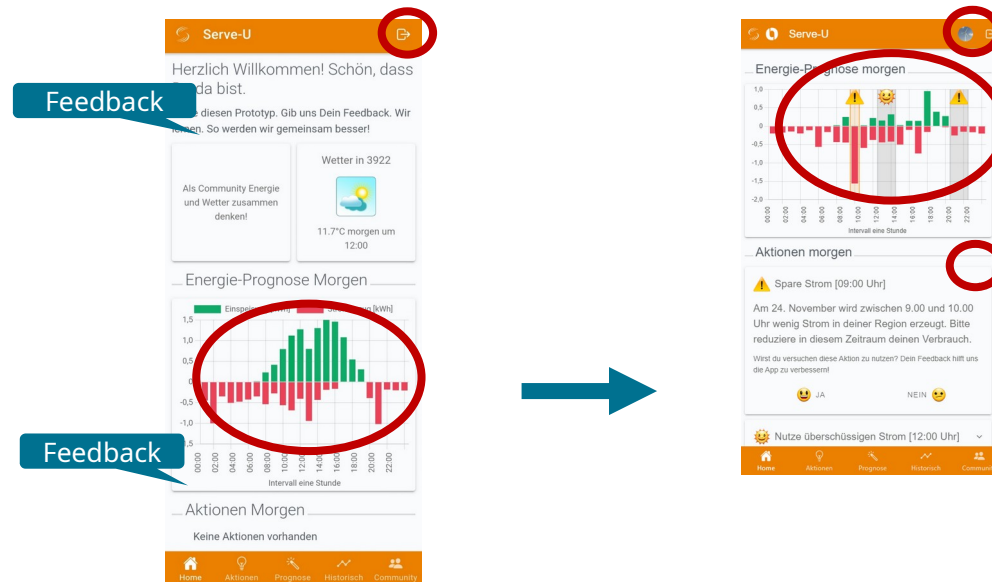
Serve-U

Herzlich Willkommen! Schön, dass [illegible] da bist.

Feedback

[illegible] diesen Prototyp. Gib uns Dein Feedback. Wir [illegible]. So werden wir gemeinsam besser!

Als Community Energie und Wetter zusammen denken!

Wetter in 3922

11.7°C morgen um 12:00

Energie-Prognose Morgen

Einspeis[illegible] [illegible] [kWh]

1,5
1,0
0,5
0
-0,5
-1,0
-1,5

Feedback

00:00 02:00 04:00 06:00 08:00 10:00 12:00 14:00 16:00 18:00 20:00 22:00

Intervall eine Stunde

Aktionen Morgen

Keine Aktionen vorhanden

Home Aktionen Prognose Historisch Community

Serve-U

Energie-Prognose morgen

1,0
0,5
0
-0,5
-1,0
-1,5
-2,0

00:00 02:00 04:00 06:00 08:00 10:00 12:00 14:00 16:00 18:00 20:00 22:00

Intervall eine Stunde

Aktionen morgen

Spare Strom [09:00 Uhr]

Am 24. November wird zwischen 9.00 und 10.00 Uhr wenig Strom in deiner Region erzeugt. Bitte reduziere in diesem Zeitraum deinen Verbrauch.

Wirst du versuchen diese Aktion zu nutzen? Dein Feedback hilft uns die App zu verbessern!

JA

NEIN

Nutze überschüssigen Strom [12:00 Uhr]

Home Aktionen Prognose Historisch Communi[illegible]